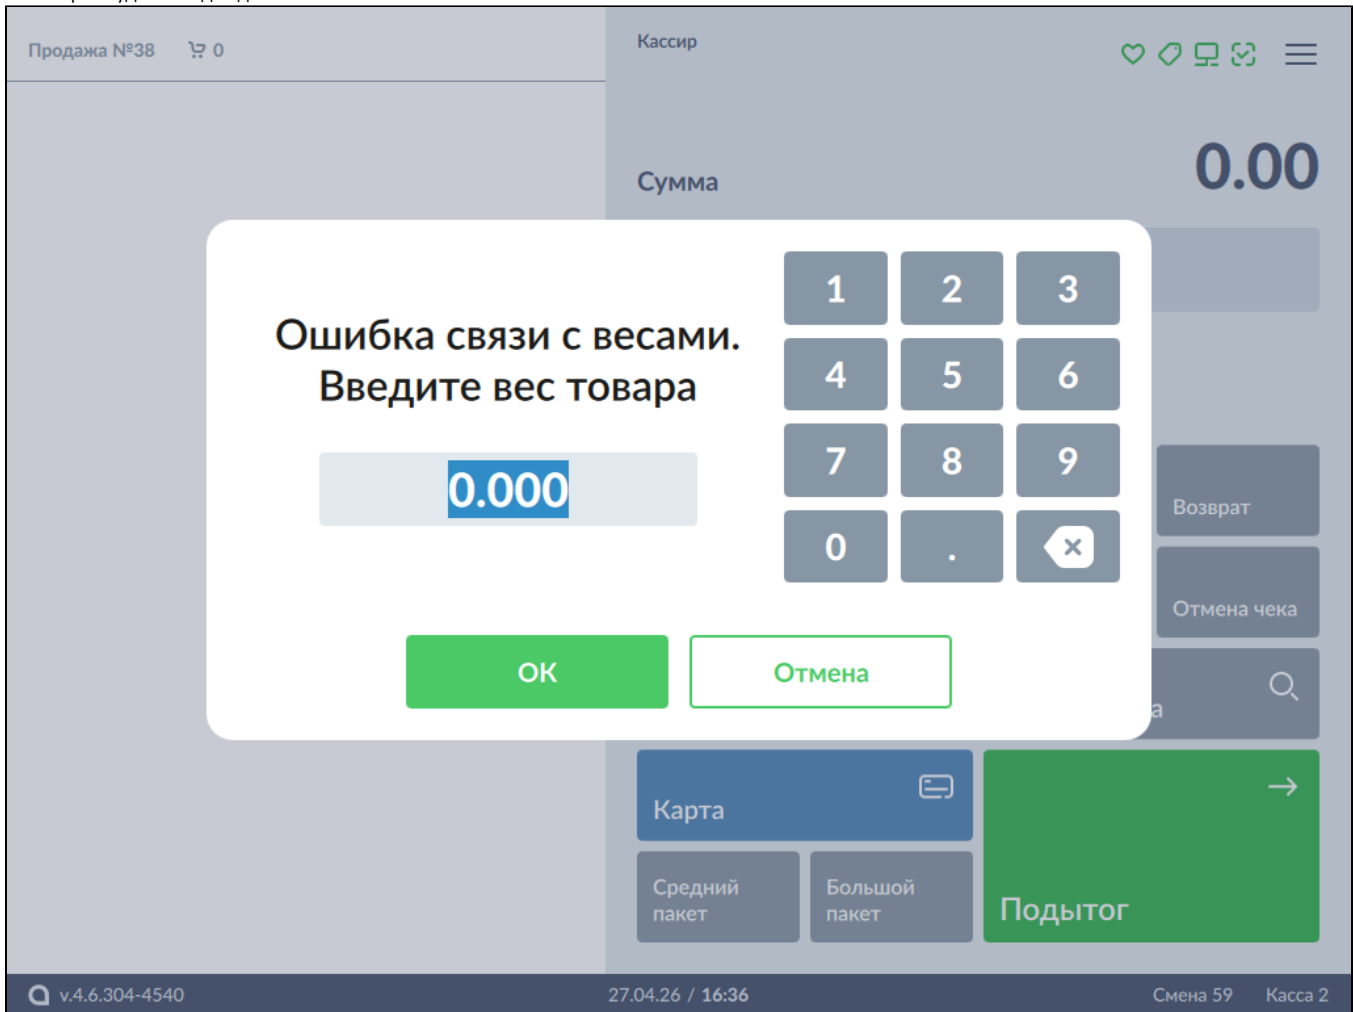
Продажа №38 0

Кассир

Сумма 0.00

Ошибка связи с весами. Введите вес товара

0.000

1 2 3
4 5 6
7 8 9
0 .

ОК Отмена

Возврат

Отмена чека

Карта

Средний пакет

Большой пакет

Подытог

v.4.6.304-4540

27.04.26 / 16:36

Смена 59 Касса 2